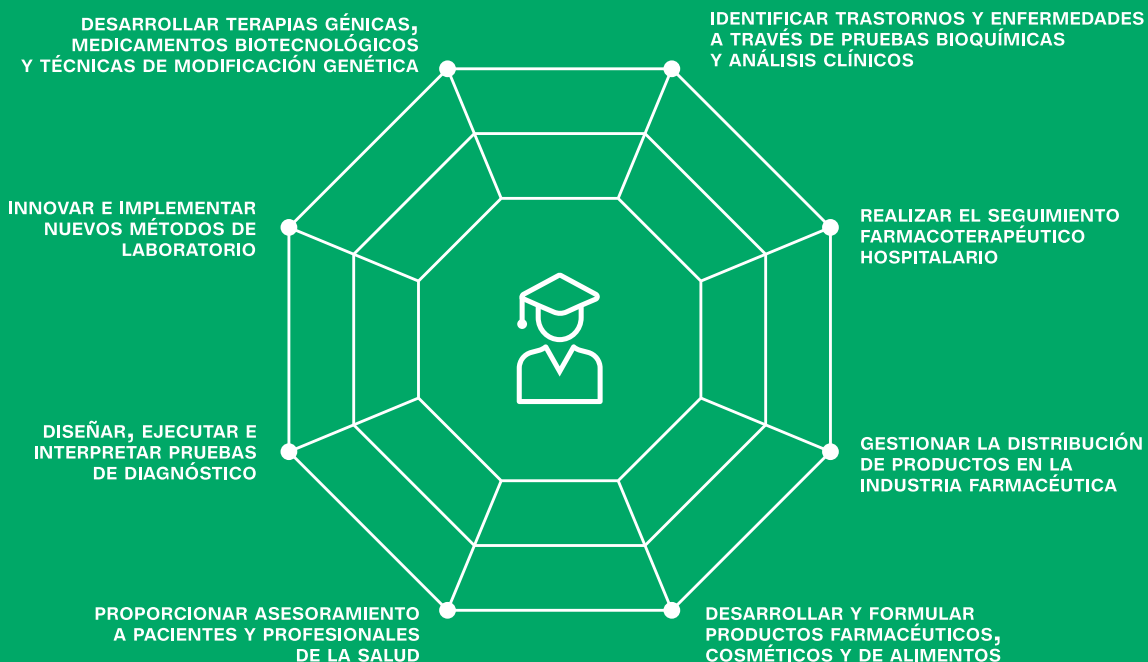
DESARROLLAR TERAPIAS GÉNICAS, MEDICAMENTOS BIOTECNOLÓGICOS Y TÉCNICAS DE MODIFICACIÓN GENÉTICA

IDENTIFICAR TRASTORNOS Y ENFERMEDADES A TRAVÉS DE PRUEBAS BIOQUÍMICAS Y ANÁLISIS CLÍNICOS

INNOVAR E IMPLEMENTAR NUEVOS MÉTODOS DE LABORATORIO

REALIZAR EL SEGUIMIENTO FARMACOTERAPÉUTICO HOSPITALARIO

DISEÑAR, EJECUTAR E INTERPRETAR PRUEBAS DE DIAGNÓSTICO

GESTIONAR LA DISTRIBUCIÓN DE PRODUCTOS EN LA INDUSTRIA FARMACÉUTICA

PROPORCIONAR ASESORAMIENTO A PACIENTES Y PROFESIONALES DE LA SALUD

DESARROLLAR Y FORMULAR PRODUCTOS FARMACÉUTICOS, COSMÉTICOS Y DE ALIMENTOS